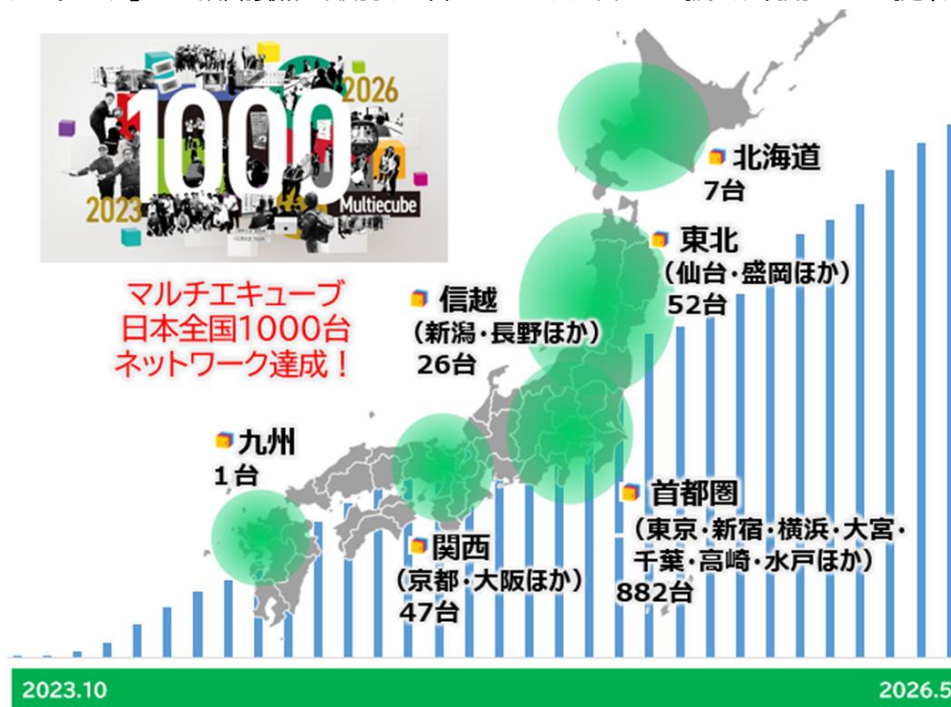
1000
2026
2023
Multiecube

マルチエキューブ
日本全国1000台
ネットワーク達成！

北海道
7台

東北
（仙台・盛岡ほか）
52台

信越
（新潟・長野ほか）
26台

九州
1台

首都圏
（東京・新宿・横浜・大宮・千葉・高崎・水戸ほか）
882台

関西
（京都・大阪ほか）
47台

2023.10
2026.5